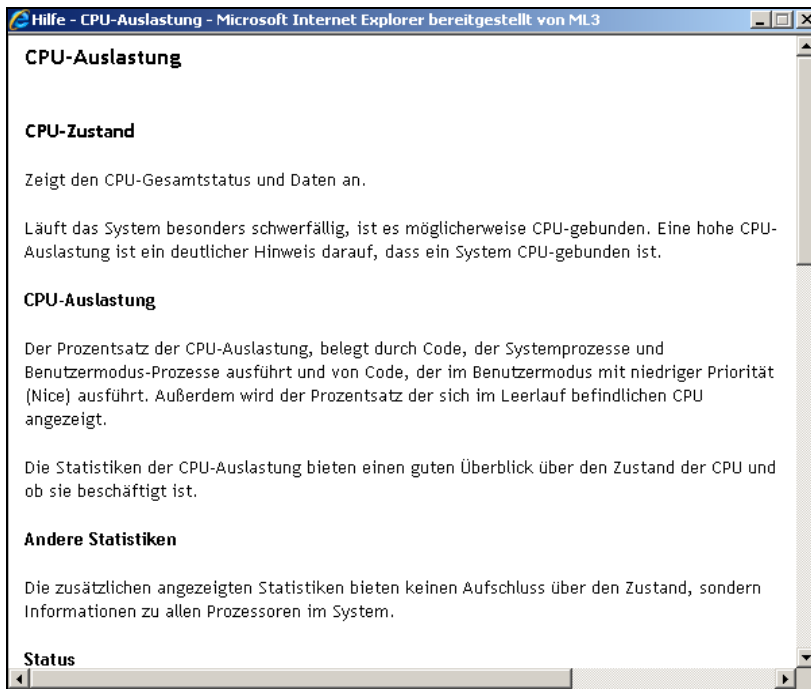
Hilfe - CPU-Auslastung - Microsoft Internet Explorer bereitgestellt von ML3

CPU-Auslastung

CPU-Zustand

Zeigt den CPU-Gesamtstatus und Daten an.

Läuft das System besonders schwerfällig, ist es möglicherweise CPU-gebunden. Eine hohe CPU-Auslastung ist ein deutlicher Hinweis darauf, dass ein System CPU-gebunden ist.

CPU-Auslastung

Der Prozentsatz der CPU-Auslastung, belegt durch Code, der Systemprozesse und Benutzermodus-Prozesse ausführt und von Code, der im Benutzermodus mit niedriger Priorität (Nice) ausführt. Außerdem wird der Prozentsatz der sich im Leerlauf befindlichen CPU angezeigt.

Die Statistiken der CPU-Auslastung bieten einen guten Überblick über den Zustand der CPU und ob sie beschäftigt ist.

Andere Statistiken

Die zusätzlichen angezeigten Statistiken bieten keinen Aufschluss über den Zustand, sondern Informationen zu allen Prozessoren im System.

Status